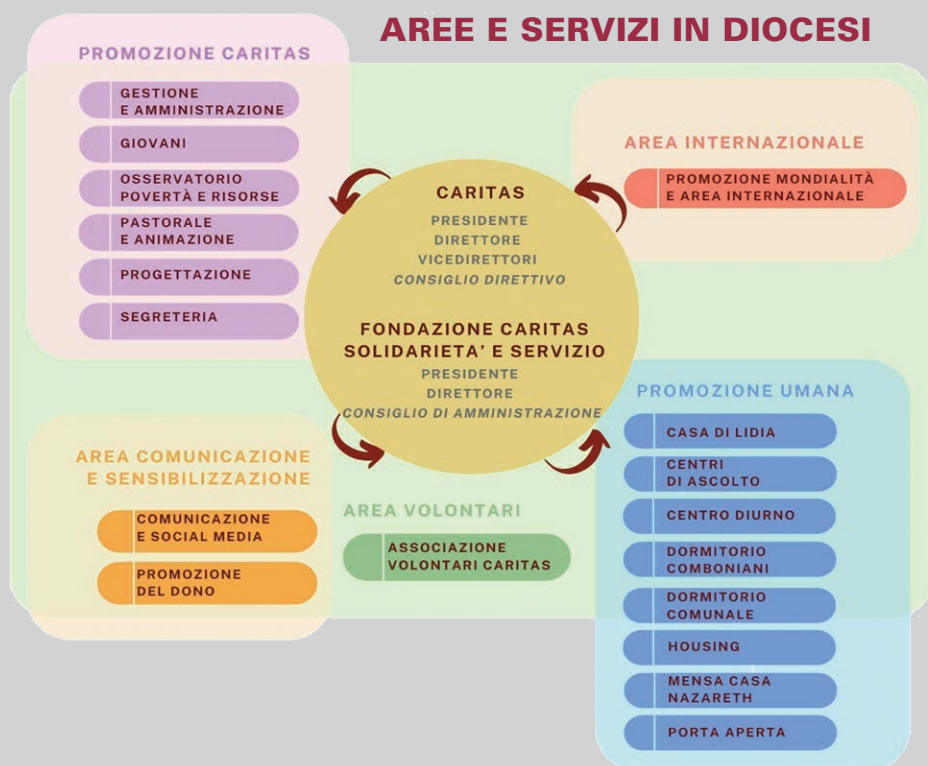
AREE E SERVIZI IN DIOCESI

PROMOZIONE CARITAS

GESTIONE E AMMINISTRAZIONE

GIOVANI

OSSERVATORIO POVERTÀ E RISORSE

PASTORALE E ANIMAZIONE

PROGETTAZIONE

SEGRETERIA

CARITAS
PRESIDENTE
DIRETTORE
VICEDIRETTORI
CONSIGLIO DIRETTIVO

FONDAZIONE CARITAS SOLIDARIETA' E SERVIZIO
PRESIDENTE
DIRETTORE
CONSIGLIO DI AMMINISTRAZIONE

AREA INTERNAZIONALE

PROMOZIONE MONDIALITÀ E AREA INTERNAZIONALE

PROMOZIONE UMANA

CASA DI LIDIA

CENTRI DI ASCOLTO

CENTRO DIURNO

DORMITORIO COMBONIANI

DORMITORIO COMUNALE

HOUSING

MENSA CASA NAZARETH

PORTA APERTA

AREA COMUNICAZIONE E SENSIBILIZZAZIONE

COMUNICAZIONE E SOCIAL MEDIA

PROMOZIONE DEL DONO

AREA VOLONTARI

ASSOCIAZIONE VOLONTARI CARITAS